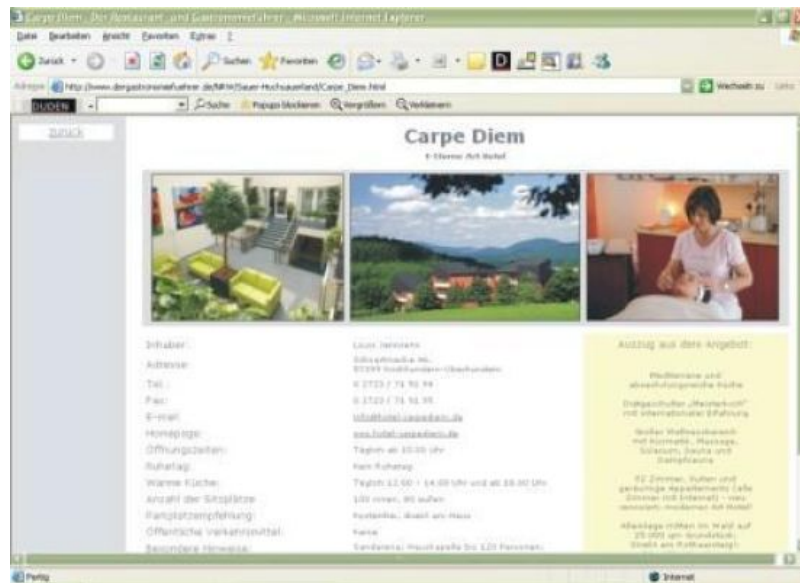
Carpe Diem - Der Restaurant- und Gastronomieführer - Microsoft Internet Explorer

Datei Bearbeiten Ansicht Favoriten Extras ?

Zurück · Suchen Favoriten

Adresse http://www.dergastronomieführer.de/NRW/Sauer-Hochsauerland/Carpe_Diem.html Wechseln zu Links

DUDEN Suche Popups blockieren Vergrößern Verkleinern

Zurück

Carpe Diem

4 Sterne Art Hotel

| Inhaber: | Louis Jannsens |
|---|---|
| Adresse: | Schwartmecke 46, 57399 Kirchhundem-Oberhundem |
| Tel.: | 0 2723 / 74 91 94 |
| Fax: | 0 2723 / 74 91 95 |
| E-mail: | info@hotel-carpediem.de |
| Homepage: | www.hotel-carpediem.de |
| Öffnungszeiten: | Täglich ab 10.00 Uhr |
| Ruhetag: | Kein Ruhetag |
| Warme Küche: | Täglich 12.00 - 14.00 Uhr und ab 18.00 Uhr |
| Anzahl der Sitzplätze: | 100 innen, 80 außen |
| Parkplatzempfehlung: | Kostenlos, direkt am Haus |
| Öffentliche Verkehrsmittel: | Keine |
| Besondere Hinweise: | Sanderena: Hauskapelle bis 120 Personen; |

Auszug aus dem Angebot:

Mediterrane und abwechslungsreiche Küche

Erdgeschoß „Meisterkoch" mit internationaler Erfahrung

Großer Wellnessbereich mit Kosmetik, Massage, Solarium, Sauna und Dampfsauna

62 Zimmer, Suiten und geräumige Appartements Cafe Zimmer mit Internet - neu renoviert, modernes Art Hotel!

Alleinlage mitten im Wald auf 25.000 qm Grundstück. Direkt am Rothaarsteig!

Fertig Internet